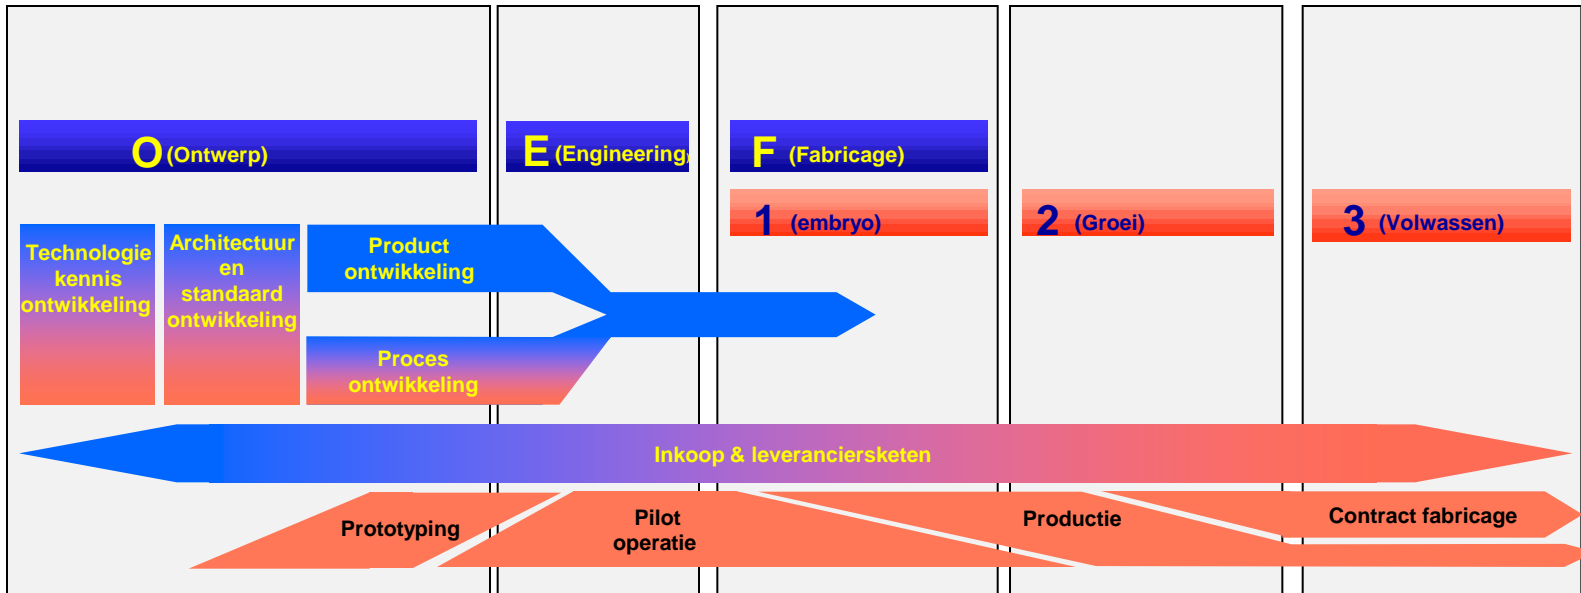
O (Ontwerp)

E (Engineering)

F (Fabricage)

1 (embryo)

2 (Groei)

3 (Volwassen)

Technologie kennis ontwikkeling

Architectuur en standaard ontwikkeling

Product ontwikkeling

Proces ontwikkeling

Inkoop & leveranciersketen

Prototyping

Pilot operatie

Productie

Contract fabricage